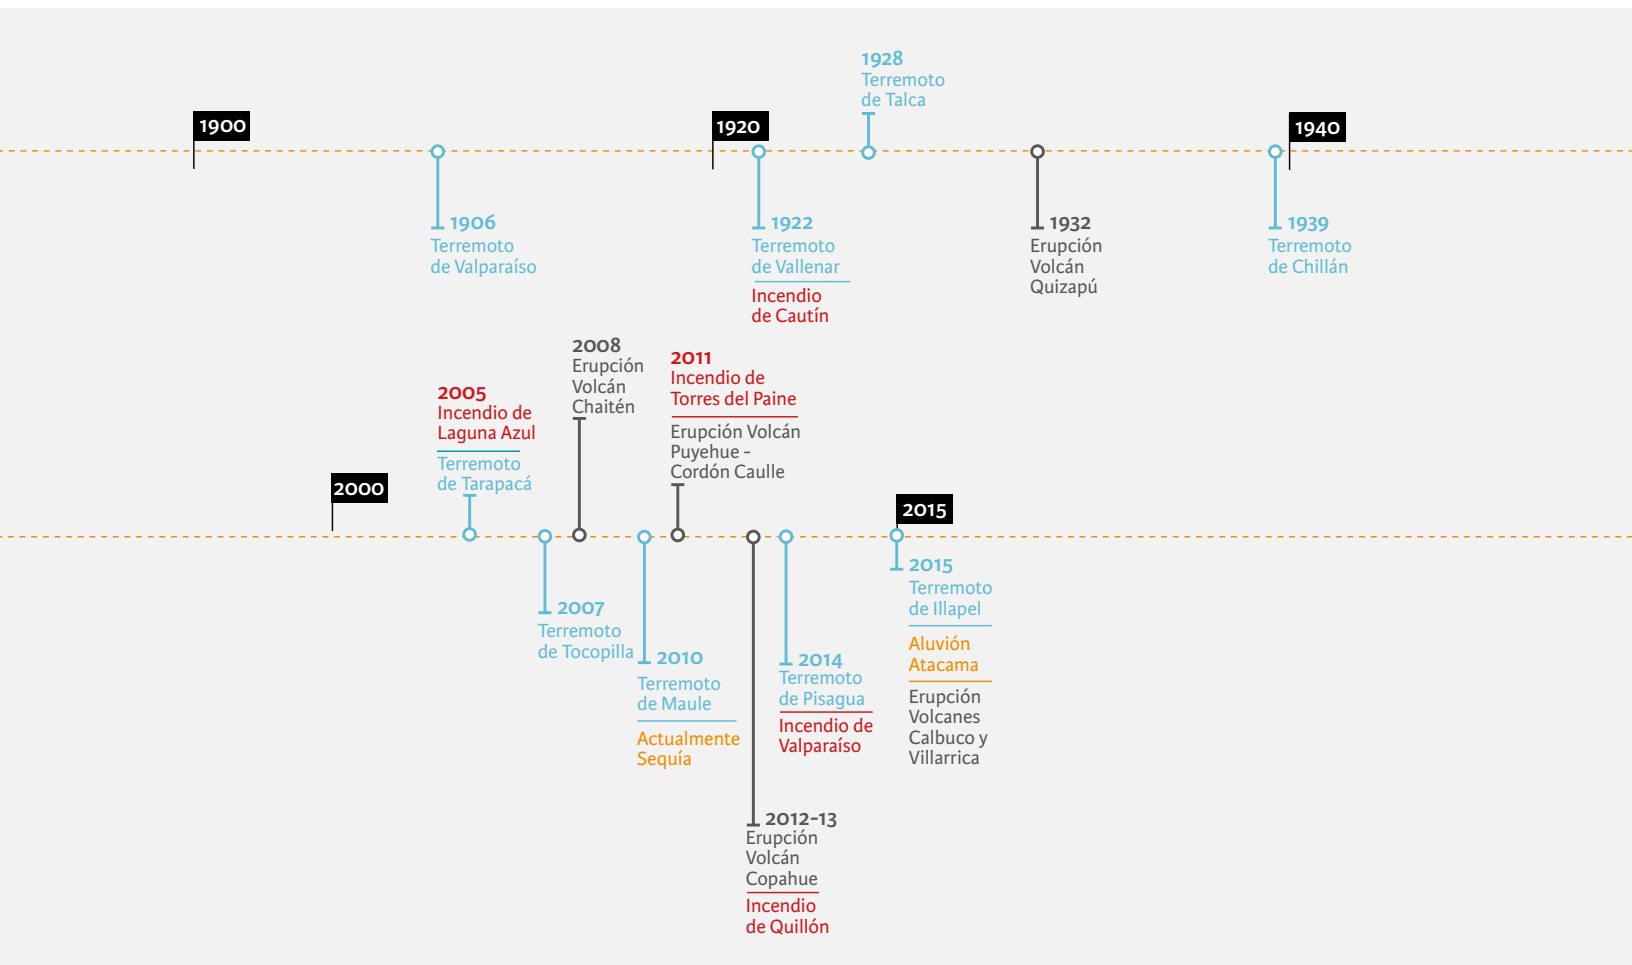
1928
Terremoto
de Talca

1900

1920

1940

1906
Terremoto
de Valparaíso

1922
Terremoto
de Vallenar

Incendio
de Cautín

1932
Erupción
Volcán
Quizapú

1939
Terremoto
de Chillán

2008
Erupción
Volcán
Chaitén

2011
Incendio de
Torres del Paine

Erupción Volcán
Puyehue -
Cordón Caulle

2005
Incendio de
Laguna Azul

Terremoto
de Tarapacá

2000

2015

2007
Terremoto
de Tocopilla

2010
Terremoto
de Maule

Actualmente
Sequía

2014
Terremoto
de Pisagua

Incendio de
Valparaíso

2015
Terremoto
de Illapel

Aluvión
Atacama

Erupción
Volcanes
Calbuco y
Villarrica

2012-13
Erupción
Volcán
Copahue

Incendio
de Quillón